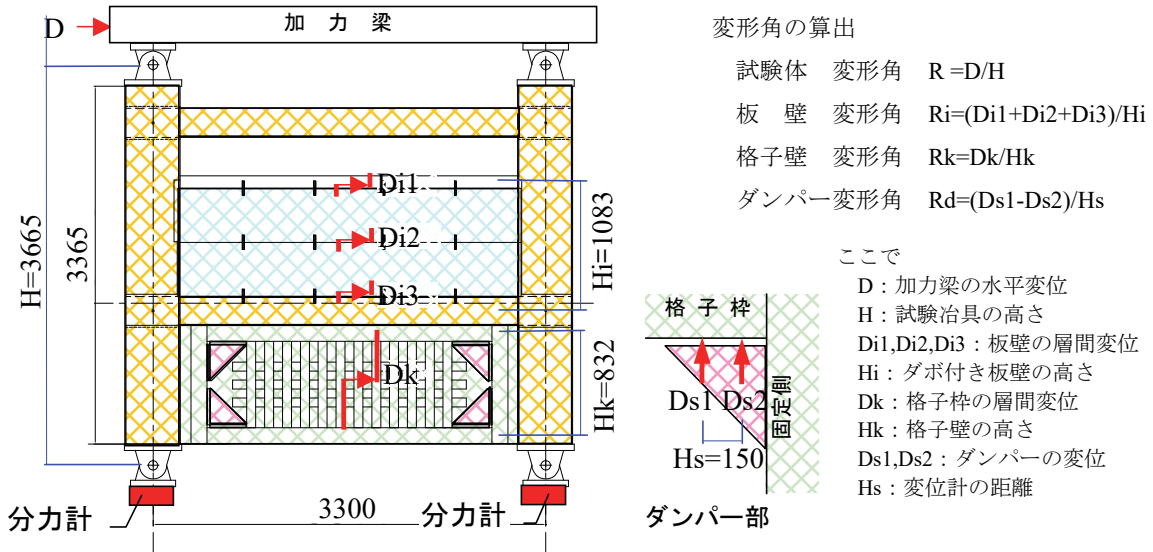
D
加 力 梁
H=3665
3365
Di1
Di2
Di3
Hi=1083
Dk
Hk=832
分力計
3300
分力計

変形角の算出

試験体 変形角 R =D/H

板 壁 変形角 Ri=(Di1+Di2+Di3)/Hi

格子壁 変形角 Rk=Dk/Hk

ダンパー変形角 Rd=(Ds1-Ds2)/Hs

格 子 枠
Ds1 Ds2
固定側
Hs=150
ダンパー部

ここで
D：加力梁の水平変位
H：試験冶具の高さ
Di1,Di2,Di3：板壁の層間変位
Hi：ダボ付き板壁の高さ
Dk：格子枠の層間変位
Hk：格子壁の高さ
Ds1,Ds2：ダンパーの変位
Hs：変位計の距離